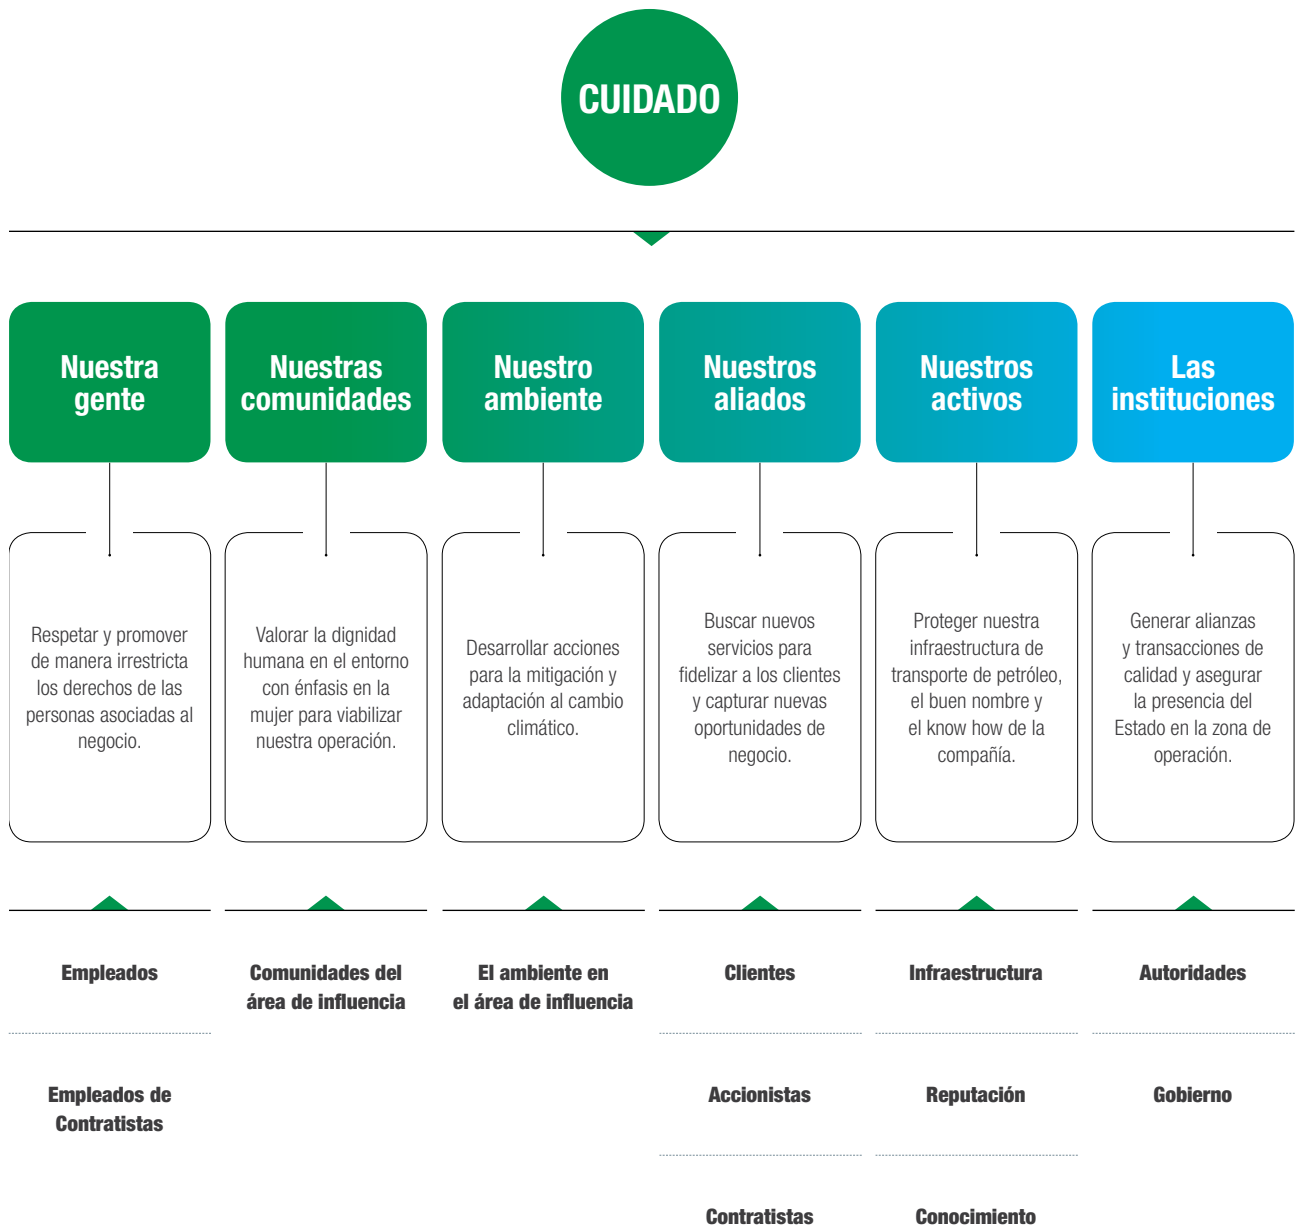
CUIDADO

Nuestra gente

Respetar y promover de manera irrestricta los derechos de las personas asociadas al negocio.

Empleados

Empleados de Contratistas

Nuestras comunidades

Valorar la dignidad humana en el entorno con énfasis en la mujer para viabilizar nuestra operación.

Comunidades del área de influencia

Nuestro ambiente

Desarrollar acciones para la mitigación y adaptación al cambio climático.

El ambiente en el área de influencia

Nuestros aliados

Buscar nuevos servicios para fidelizar a los clientes y capturar nuevas oportunidades de negocio.

Clientes

Accionistas

Contratistas

Nuestros activos

Proteger nuestra infraestructura de transporte de petróleo, el buen nombre y el know how de la compañía.

Infraestructura

Reputación

Conocimiento

Las instituciones

Generar alianzas y transacciones de calidad y asegurar la presencia del Estado en la zona de operación.

Autoridades

Gobierno